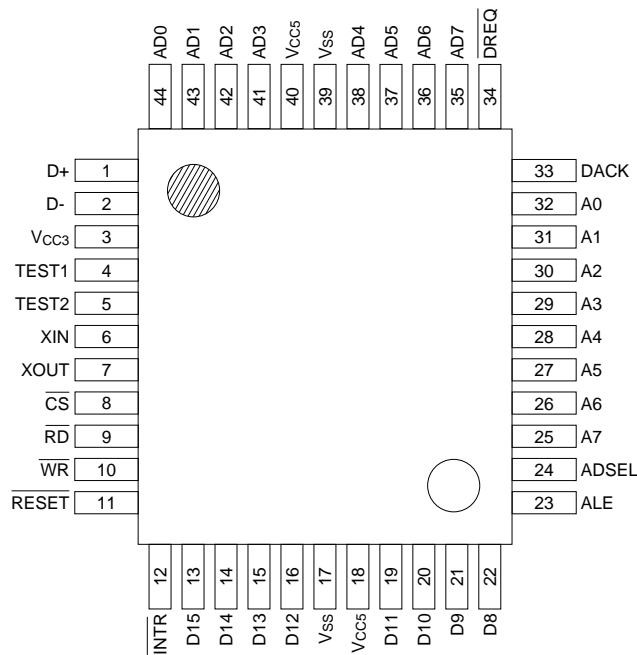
AD0 44
AD1 43
AD2 42
AD3 41
$V_{CC5}$ 40
$V_{SS}$ 39
AD4 38
AD5 37
AD6 36
AD7 35
$\overline{DREQ}$ 34

D+ 1
D- 2
$V_{CC3}$ 3
TEST1 4
TEST2 5
XIN 6
XOUT 7
$\overline{CS}$ 8
$\overline{RD}$ 9
$\overline{WR}$ 10
$\overline{RESET}$ 11

33 DACK
32 A0
31 A1
30 A2
29 A3
28 A4
27 A5
26 A6
25 A7
24 ADSEL
23 ALE

12 $\overline{INTR}$
13 D15
14 D14
15 D13
16 D12
17 $V_{SS}$
18 $V_{CC5}$
19 D11
20 D10
21 D9
22 D8